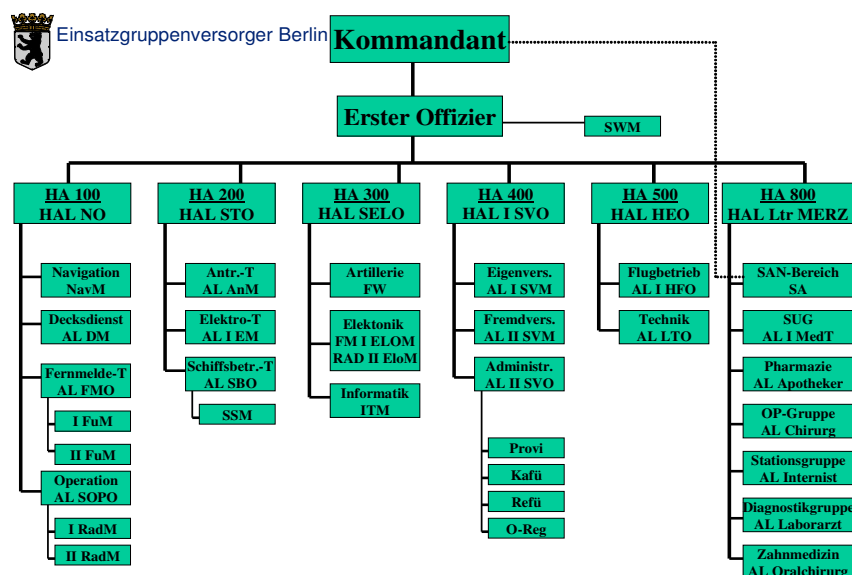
Einsatzgruppenversorger Berlin

Kommandant

Erster Offizier

SWM

HA 100
HAL NO

Navigation
NavM

Decksdienst
AL DM

Fernmelde-T
AL FMO

I FuM

II FuM

Operation
AL SOPO

I RadM

II RadM

HA 200
HAL STO

Antr.-T
AL AnM

Elektro-T
AL I EM

Schiffsbetr.-T
AL SBO

SSM

HA 300
HAL SELO

Artillerie
FW

Elektonik
FM I ELOM
RAD II EloM

Informatik
ITM

HA 400
HAL I SVO

Eigenvers.
AL I SVM

Fremdvers.
AL II SVM

Administr.
AL II SVO

Provi

Kafü

Refü

O-Reg

HA 500
HAL HEO

Flugbetrieb
AL I HFO

Technik
AL LTO

HA 800
HAL Ltr MERZ

SAN-Bereich
SA

SUG
AL I MedT

Pharmazie
AL Apotheker

OP-Gruppe
AL Chirurg

Stationsgruppe
AL Internist

Diagnostikgruppe
AL Laborarzt

Zahnmedizin
AL Oralchirurg